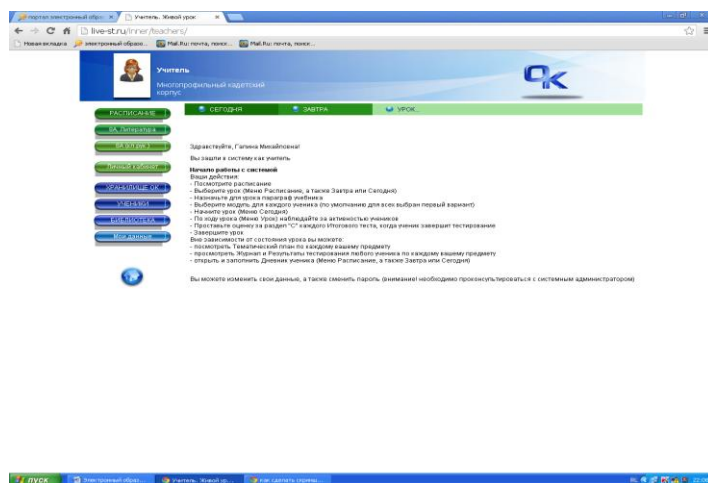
портал электронный образ... × Учитель. Живой урок ×

live-st.ru/inner/teachers/

Новая вкладка | электронный образо... | Mail.Ru: почта, поиск... | Mail.Ru: почта, поиск...

Учитель
Многопрофильный кадетский корпус

РАСПИСАНИЕ
КА. Литература
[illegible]
Личный кабинет
ЭЛЕКТРОННЫЕ ОК
УЧЕНИКИ
БИБЛИОТЕКА
Мои данные

СЕГОДНЯ | ЗАВТРА | УРОК

Здравствуйте, Галина Михайловна!

Вы зашли в систему как учитель.

Начало работы с системой
Ваши действия:
- Посмотрите расписание
- Выберите урок (Меню Расписание, а также Завтра или Сегодня)
- Назначьте для урока параграф учебника
- Выберите модуль для каждого ученика (по умолчанию для всех выбран первый вариант)
- Начните урок (Меню Сегодня)
- По ходу урока (Меню Урок) наблюдайте за активностью учеников
- Проставьте оценку за раздел "С" каждого Итогового теста, когда ученик завершит тестирование
- Завершите урок
Вне зависимости от состояния урока вы можете:
- посмотреть Тематический план по каждому вашему предмету
- просмотреть Журнал и Результаты тестирования любого ученика по каждому вашему предмету
- открыть и заполнить Дневник ученика (Меню Расписание, а также Завтра или Сегодня)

Вы можете изменить свои данные, а также сменить пароль (внимание! необходимо проконсультироваться с системным администратором)

пуск | Электронный образ... | Учитель. Живой ур... | Как сделать скрины...